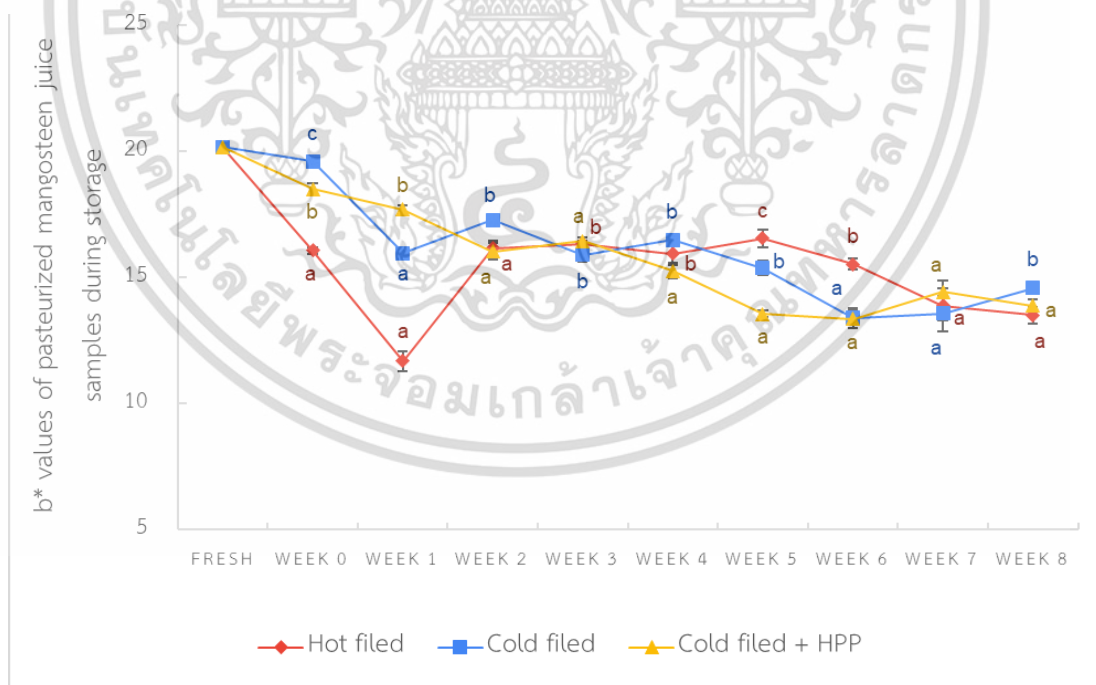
b* values of pasteurized mangosteen juice samples during storage

25
20
15
10
5

FRESH WEEK 0 WEEK 1 WEEK 2 WEEK 3 WEEK 4 WEEK 5 WEEK 6 WEEK 7 WEEK 8

c b a b a b a a b c b b a a b a a b a a a a b a a a a b a b a a a a b a a

Hot filed Cold filed Cold filed + HPP

มหาวิทยาลัยเทคโนโลยีพระจอมเกล้าเจ้าคุณทหารลาดกระบัง